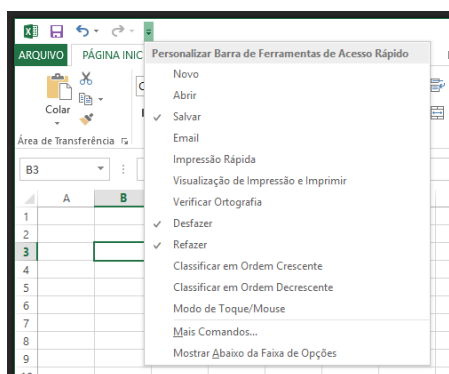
ARQUIVO PÁGINA INIC

Colar

Área de Transferência

B3

A B

1
2
3
4
5
6
7
8
9

Personalizar Barra de Ferramentas de Acesso Rápido

Novo
Abrir
✓ Salvar
Email
Impressão Rápida
Visualização de Impressão e Imprimir
Verificar Ortografia
✓ Desfazer
✓ Refazer
Classificar em Ordem Crescente
Classificar em Ordem Decrescente
Modo de Toque/Mouse
Mais Comandos...
Mostrar Abaixo da Faixa de Opções